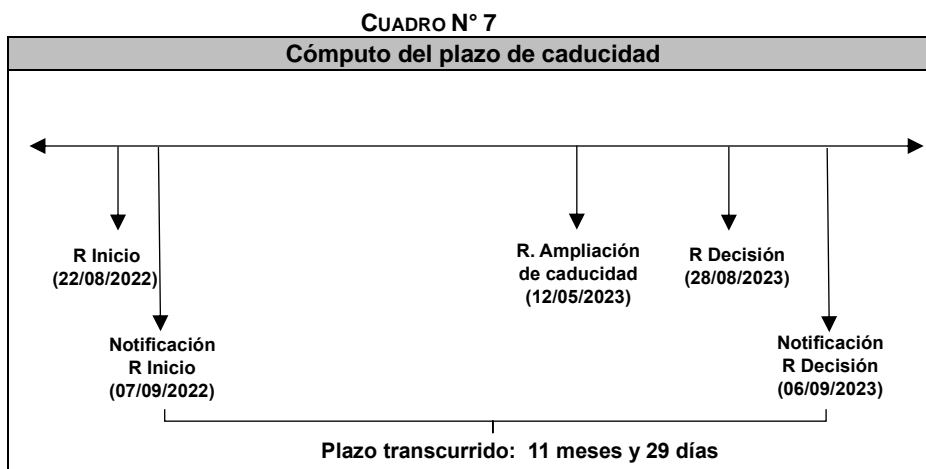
CUADRO N° 7

Cómputo del plazo de caducidad

R Inicio (22/08/2022)

Notificación R Inicio (07/09/2022)

R. Ampliación de caducidad (12/05/2023)

R Decisión (28/08/2023)

Notificación R Decisión (06/09/2023)

Plazo transcurrido: 11 meses y 29 días